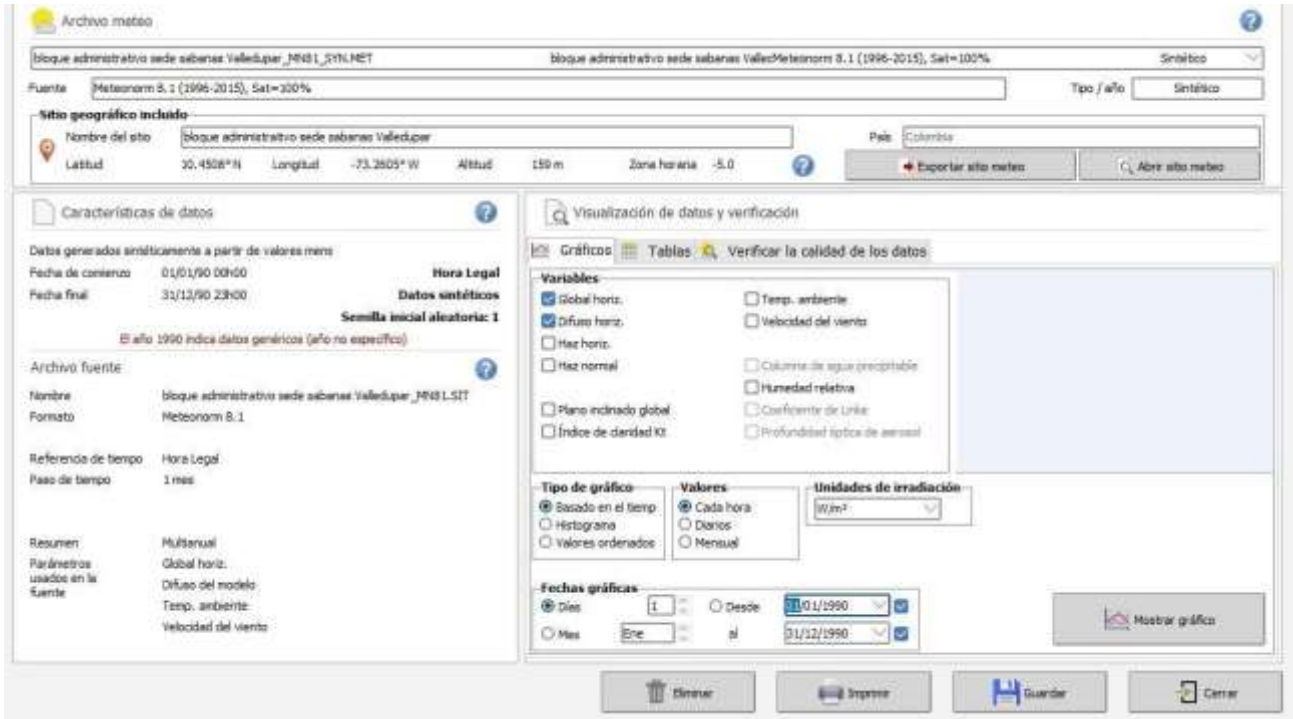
Archivo meteo

bloque administrativo sede sabanas Valledupar_MN81_SYN.MET

bloque administrativo sede sabanas ValleMeteonorm 8.1 (1996-2015), Sat=100%

Sintético

Fuente Meteonorm 8.1 (1996-2015), Sat=100%

Tipo / año Sintético

Sitio geográfico incluido

Nombre del sitio bloque administrativo sede sabanas Valledupar

País Colombia

Latitud 10.4508° N Longitud -73.2605° W Altitud 159 m Zona horaria -5.0

Exportar sitio meteo

Abrir sitio meteo

Características de datos

Datos generados sintéticamente a partir de valores mens

Fecha de comienzo 01/01/90 00h00 Hora Legal

Fecha final 31/12/90 23h00 Datos sintéticos

Semilla inicial aleatoria: 1

El año 1990 indica datos genéricos (año no específico)

Archivo fuente

Nombre bloque administrativo sede sabanas Valledupar_MN81.SIT

Formato Meteonorm 8.1

Referencia de tiempo Hora Legal

Paso de tiempo 1 mes

Resumen Multianual

Parámetros usados en la fuente Global horiz.

Difuso del modelo

Temp. ambiente

Velocidad del viento

Visualización de datos y verificación

Gráficos Tablas Verificar la calidad de los datos

Variables

Global horiz.

Difuso horiz.

Haz horiz.

Haz normal

Plano inclinado global

Índice de claridad Kt

Temp. ambiente

Velocidad del viento

Columna de agua precipitable

Humedad relativa

Coeficiente de Linke

Profundidad óptica de aerosol

Tipo de gráfico

Basado en el tiemp

Histograma

Valores ordenados

Valores

Cada hora

Diarios

Mensual

Unidades de irradiación

W/m²

Fechas gráficas

Días 1 Desde 01/01/1990

Mes Ene al 31/12/1990

Mostrar gráfico

Eliminar

Imprimir

Guardar

Cerrar